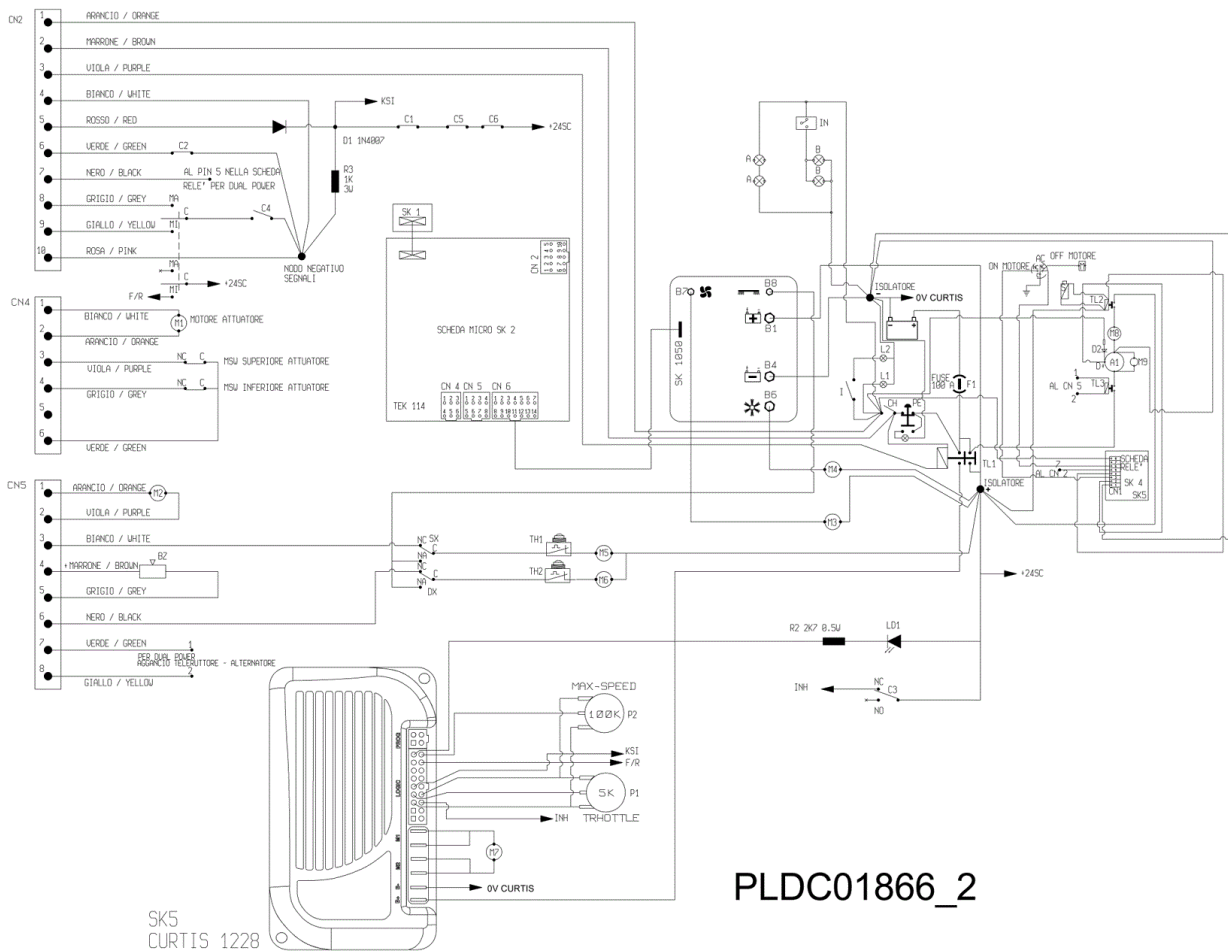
CN2
1 ARANCIO / ORANGE
2 MARRONE / BROWN
3 VIOLA / PURPLE
4 BIANCO / WHITE
5 ROSSO / RED
6 VERDE / GREEN
7 NERO / BLACK
8 GRIGIO / GREY
9 GIALLO / YELLOW
10 ROSA / PINK

C2
AL PIN 5 NELLA SCHEDA RELE' PER DUAL POWER
MA
MI
C
C4
MA
C
MI
NODO NEGATIVO SEGNALI
KSI
D1 1N4007
C1 C5 C6
+24SC
R3 1K 3W
+24SC
F/R

CN4
1 BIANCO / WHITE
M1 MOTORE ATTUATORE
2 ARANCIO / ORANGE
3 NC C MSW SUPERIORE ATTUATORE
VIOLA / PURPLE
4 NC C MSW INFERIORE ATTUATORE
GRIGIO / GREY
5
6
VERDE / GREEN

CN5
1 ARANCIO / ORANGE M2
2 VIOLA / PURPLE
3 BIANCO / WHITE
4 +MARRONE / BROWN BZ
GRIGIO / GREY
6 NERO / BLACK
7 VERDE / GREEN
PER DUAL POWER AGGANCIO TELERUTTORE - ALTERNATORE
1
2
8 GIALLO / YELLOW

SK 1
SCHEDA MICRO SK 2
CN 2
CN 4 CN 5 CN 6
TEK 114

SK 1050
B7
B8
B1
B4
B6

IN
A
A
B
B

ISOLATORE
0V CURTIS
L2
L1
I
FUSE 100 A
F1
CH
PE
TL1
ISOLATORE
ON MOTORE
AC
OFF MOTORE
TL2
M8
D2
A1
M9
D1
AL CN 5
1
2
TL3
SCHEDA RELE'
SK 4
CN1
SK5
AL CN 2
M4
M3

NC SX
C
NA
NC
C
NA
DX
TH1
M5
TH2
M6
+24SC

R2 2K7 0.5W
LD1
INH
NC C3
NO

MAX-SPEED
100K P2
KSI
F/R
5K P1
INH
TRHOTTLE
M2
0V CURTIS

SK5
CURTIS 1228

PLDC01866_2